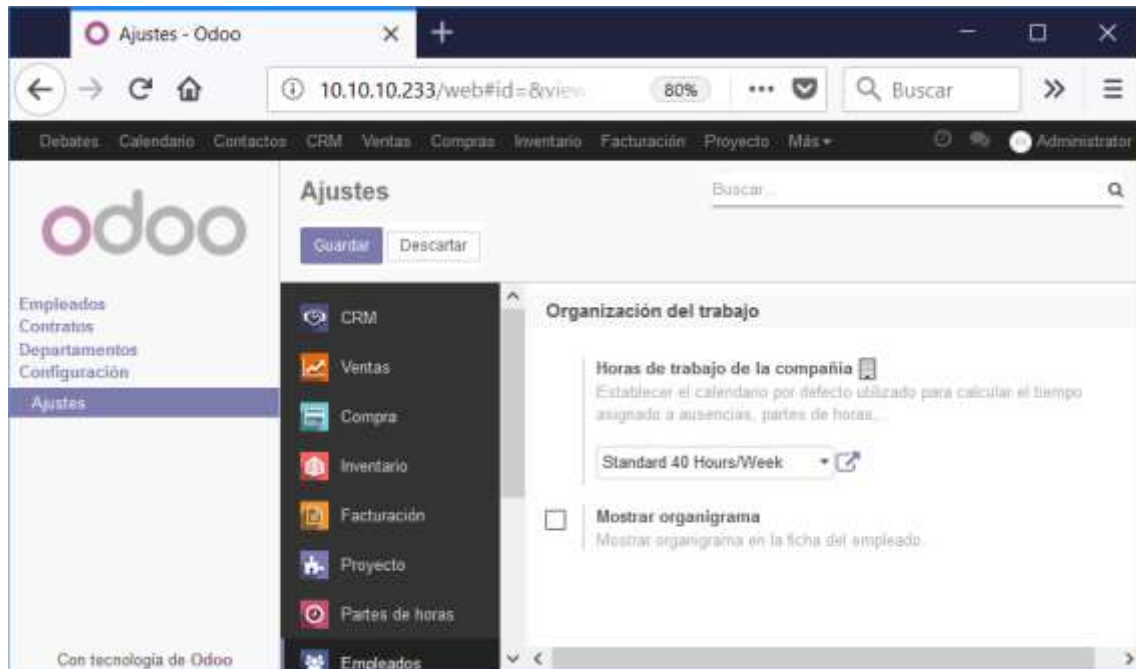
Ajustes - Odoo

10.10.10.233/web#id=&view

80%

Buscar

Debates Calendario Contactos CRM Ventas Compras Inventario Facturación Proyecto Más

Administrator

odoo

Ajustes

Buscar...

Guardar Descartar

Empleados
Contratos
Departamentos
Configuración
Ajustes

CRM
Ventas
Compra
Inventario
Facturación
Proyecto
Partes de horas
Empleados

Organización del trabajo

Horas de trabajo de la compañía
Establecer el calendario por defecto utilizado para calcular el tiempo asignado a ausencias, partes de horas,...

Standard 40 Hours/Week

Mostrar organigrama
Mostrar organigrama en la ficha del empleado.

Con tecnología de Odoo